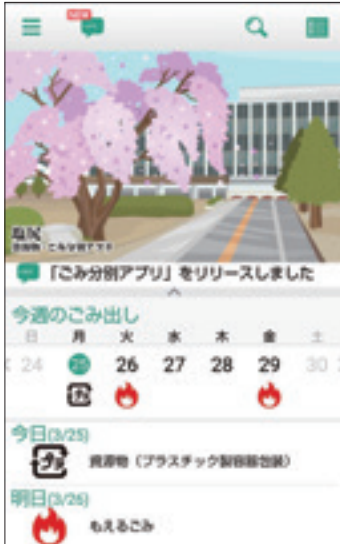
NEW

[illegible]
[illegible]

「ごみ分別アプリ」をリリースしました

今週のごみ出し

| 日 | 月 | 火 | 水 | 木 | 金 | 土 |
|---|---|---|---|---|---|---|
| 24 | 25 | 26 | 27 | 28 | 29 | 30 |

今日(3/25)
資源物（プラスチック製容器包装）

明日(3/26)
もえるごみ